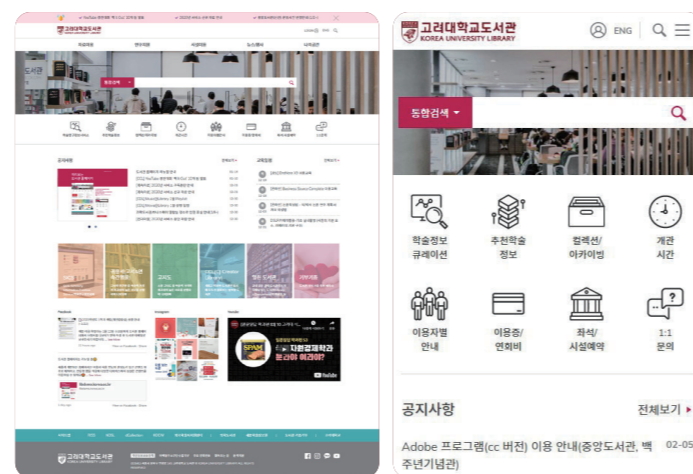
고려대학교도서관
KOREA UNIVERSITY LIBRARY

ENG

통합검색

학술정보 큐레이션

추천학술 정보

컬렉션/ 아카이빙

개관 시간

이용자별 안내

이용증/ 연회비

좌석/ 시설예약

1:1 문의

공지사항

전체보기

Adobe 프로그램(cc 버전) 이용 안내(중앙도서관, 백주년기념관)

02-05